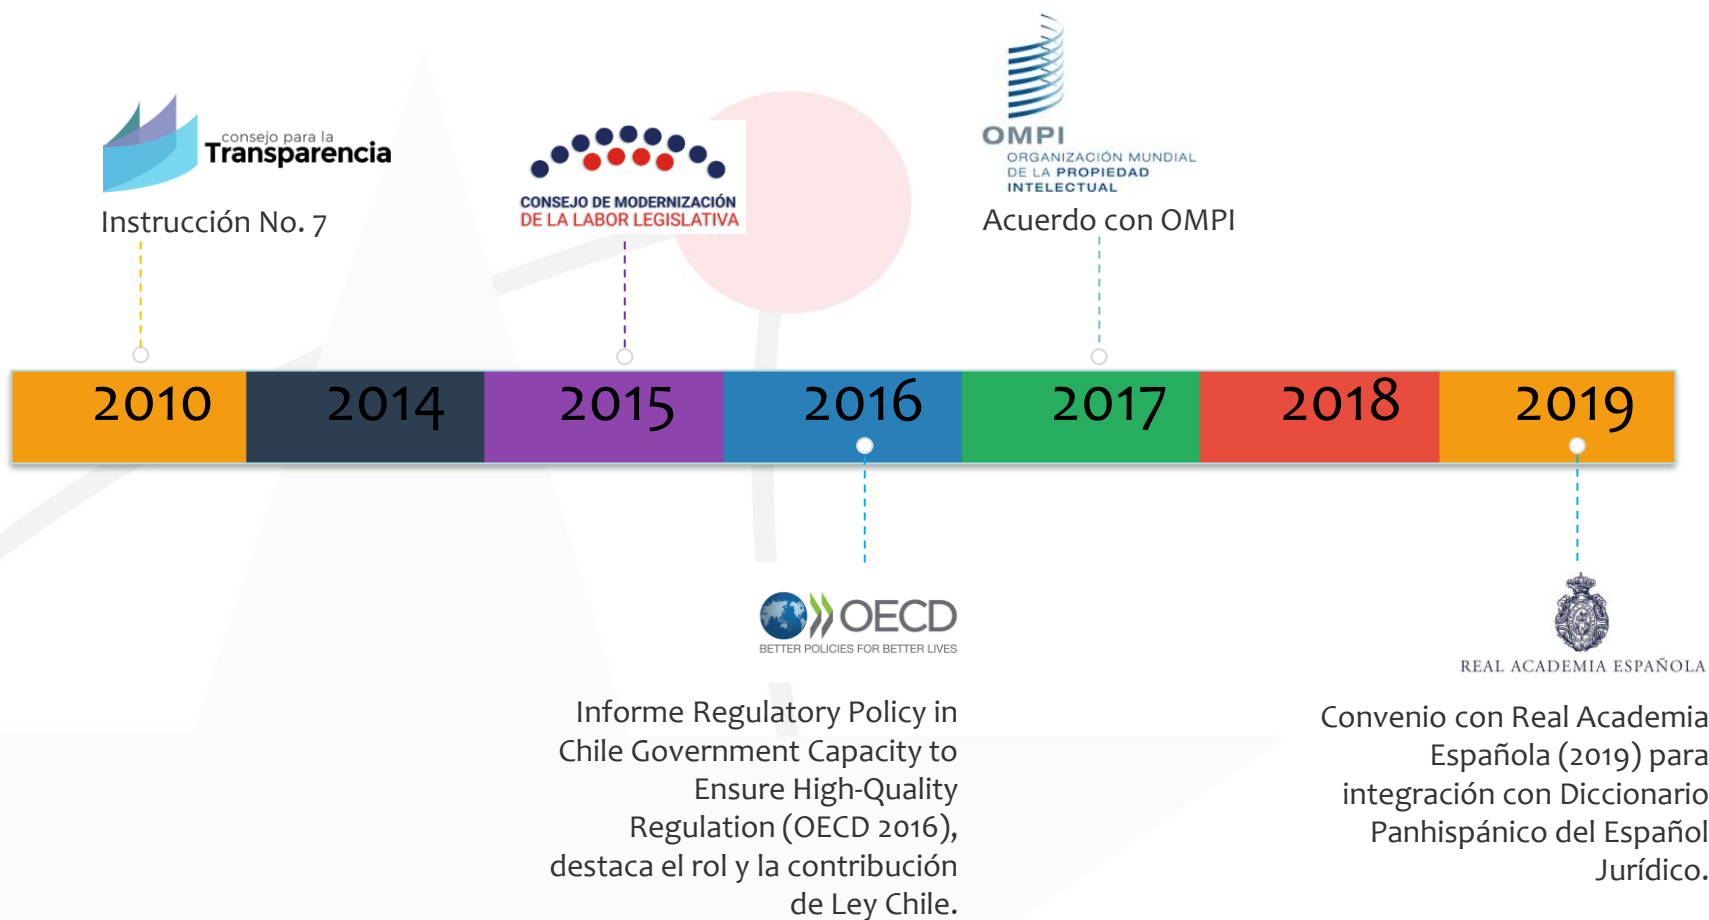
consejo para la Transparencia

Instrucción No. 7

CONSEJO DE MODERNIZACIÓN DE LA LABOR LEGISLATIVA

OMPI
ORGANIZACIÓN MUNDIAL DE LA PROPIEDAD INTELECTUAL

Acuerdo con OMPI

| 2010 | 2014 | 2015 | 2016 | 2017 | 2018 | 2019 |
|---|---|---|---|---|---|---|

OECD
BETTER POLICIES FOR BETTER LIVES

Informe Regulatory Policy in Chile Government Capacity to Ensure High-Quality Regulation (OECD 2016), destaca el rol y la contribución de Ley Chile.

REAL ACADEMIA ESPAÑOLA

Convenio con Real Academia Española (2019) para integración con Diccionario Panhispánico del Español Jurídico.